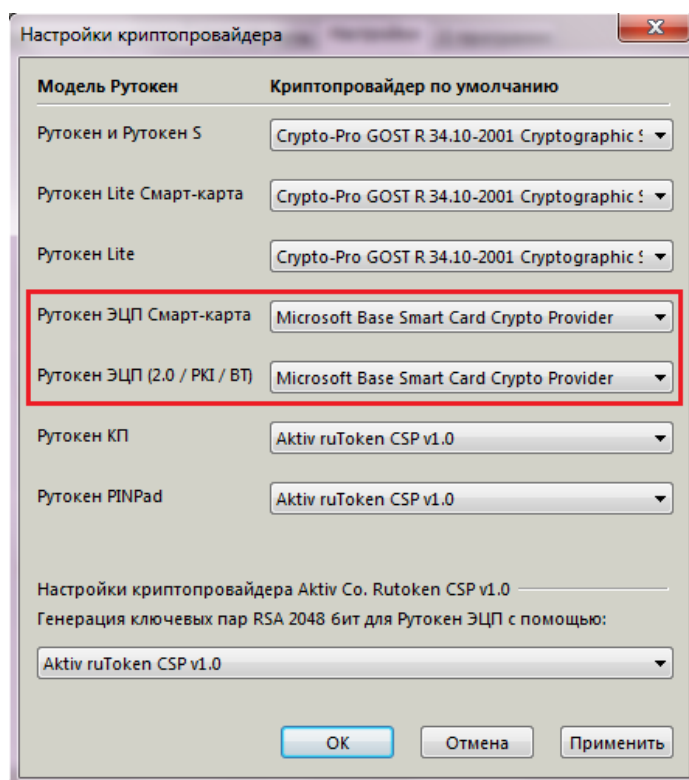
Настройки криптопровайдера

| Модель Рутокен | Криптопровайдер по умолчанию |
|---|---|
| Рутокен и Рутокен S | Crypto-Pro GOST R 34.10-2001 Cryptographic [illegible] |
| Рутокен Lite Смарт-карта | Crypto-Pro GOST R 34.10-2001 Cryptographic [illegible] |
| Рутокен Lite | Crypto-Pro GOST R 34.10-2001 Cryptographic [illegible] |
| Рутокен ЭЦП Смарт-карта | Microsoft Base Smart Card Crypto Provider |
| Рутокен ЭЦП (2.0 / PKI / BT) | Microsoft Base Smart Card Crypto Provider |
| Рутокен КП | Aktiv ruToken CSP v1.0 |
| Рутокен PINPad | Aktiv ruToken CSP v1.0 |

Настройки криптопровайдера Aktiv Co. Rutoken CSP v1.0

Генерация ключевых пар RSA 2048 бит для Рутокен ЭЦП с помощью:

Aktiv ruToken CSP v1.0

OK Отмена Применить